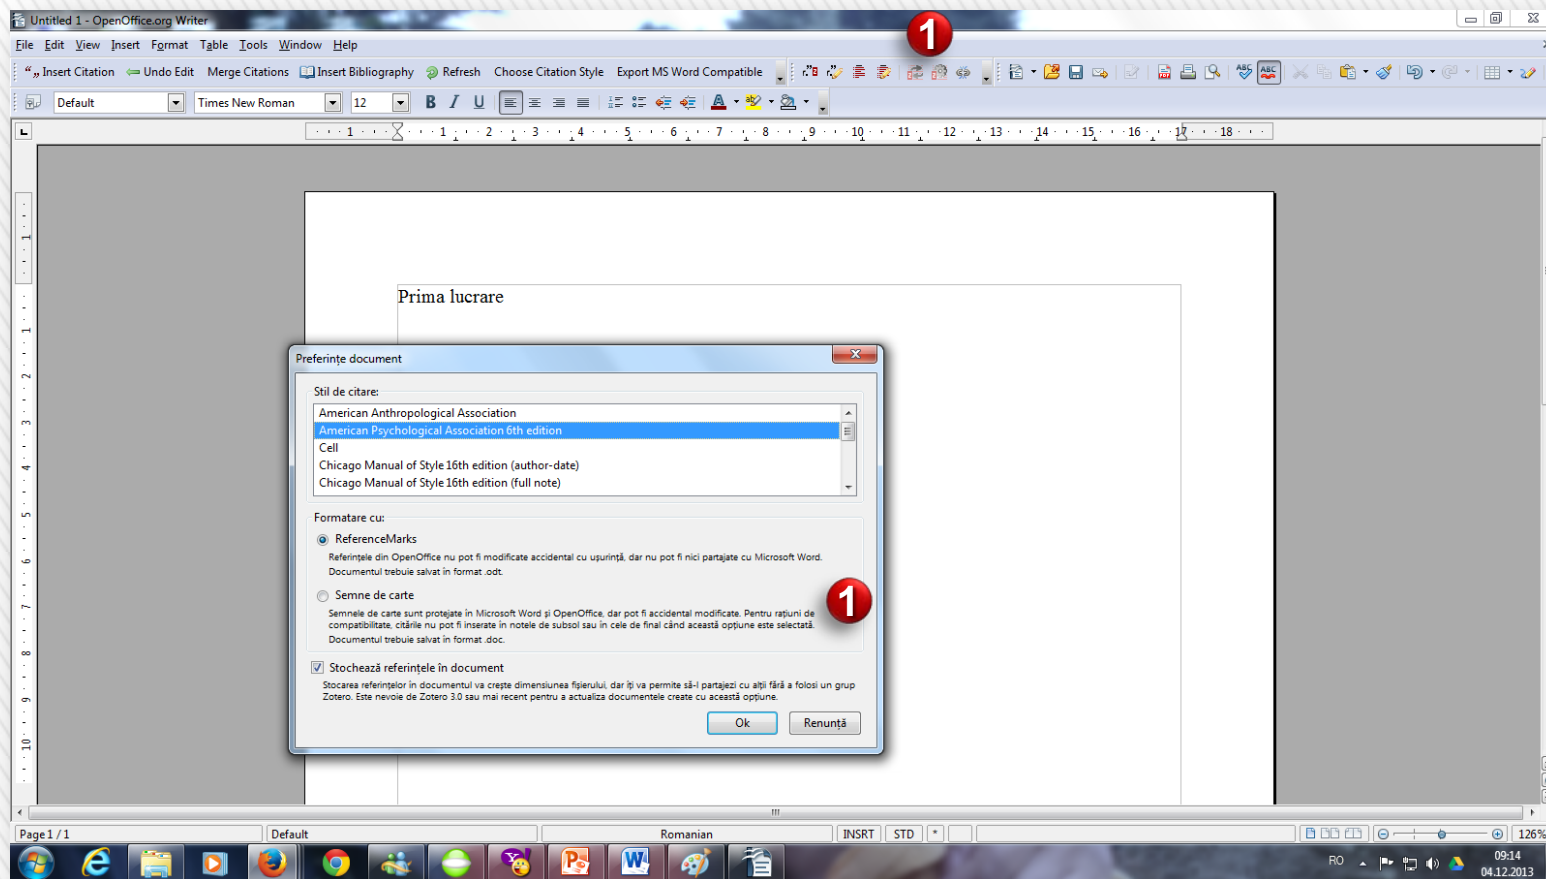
Untitled 1 - OpenOffice.org Writer

File Edit View Insert Format Table Tools Window Help

Insert Citation Undo Edit Merge Citations Insert Bibliography Refresh Choose Citation Style Export MS Word Compatible

1

Default Times New Roman 12

B I U

Prima lucrare

Preferințe document

Stil de citare:

American Anthropological Association
American Psychological Association 6th edition
Cell
Chicago Manual of Style 16th edition (author-date)
Chicago Manual of Style 16th edition (full note)

Formatare cu:

ReferenceMarks

Referințele din OpenOffice nu pot fi modificate accidental cu ușurință, dar nu pot fi nici partajate cu Microsoft Word. Documentul trebuie salvat în format .odt.

Semne de carte

Semnele de carte sunt protejate în Microsoft Word și OpenOffice, dar pot fi accidental modificate. Pentru rațiuni de compatibilitate, citările nu pot fi inserate în notele de subsol sau în cele de final când această opțiune este selectată. Documentul trebuie salvat în format .doc.

1

Stochează referințele în document

Stocarea referințelor în documentul va crește dimensiunea fișierului, dar îți va permite să-l partajezi cu alții fără a folosi un grup Zotero. Este nevoie de Zotero 3.0 sau mai recent pentru a actualiza documentele create cu această opțiune.

Ok Renunță

Page 1 / 1 Default Romanian INSRT STD * 126%

RO 09:14 04.12.2013